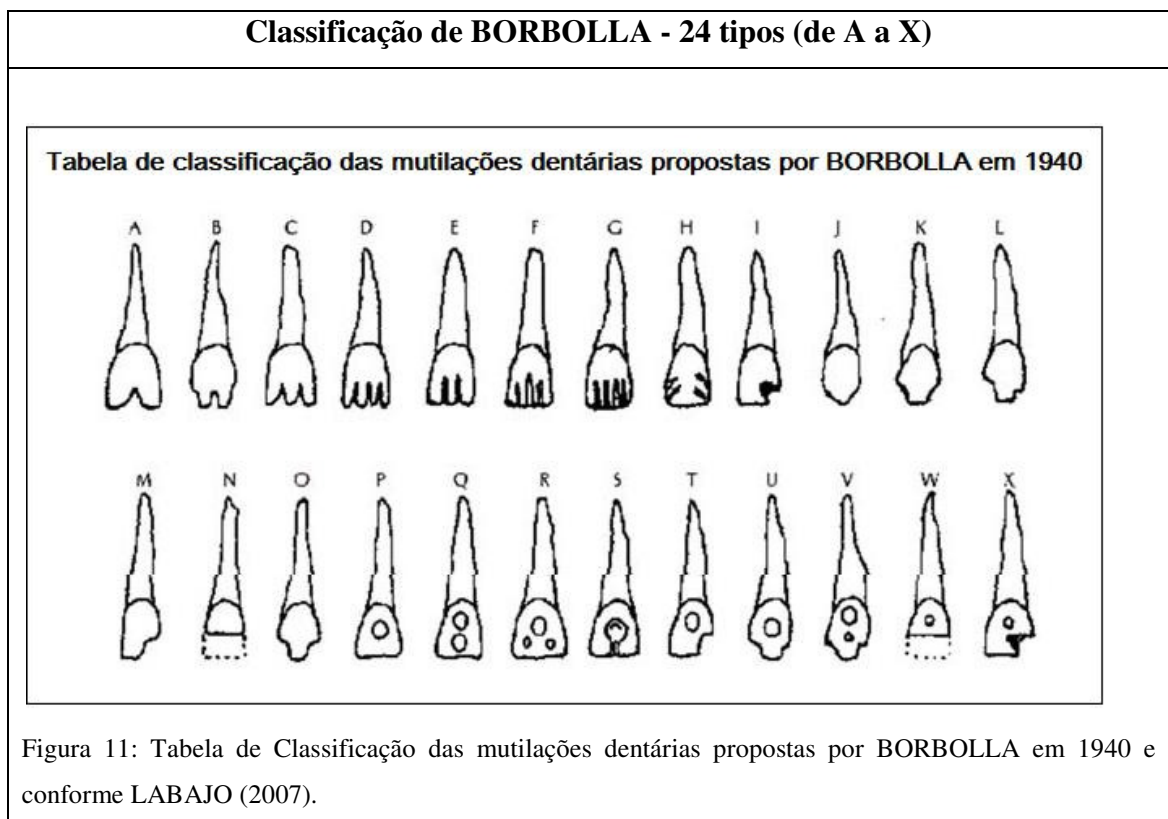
Classificação de BORBOLLA - 24 tipos (de A a X)

Tabela de classificação das mutilações dentárias propostas por BORBOLLA em 1940

A B C D E F G H I J K L

M N O P Q R S T U V W X

Figura 11: Tabela de Classificação das mutilações dentárias propostas por BORBOLLA em 1940 e conforme LABAJO (2007).